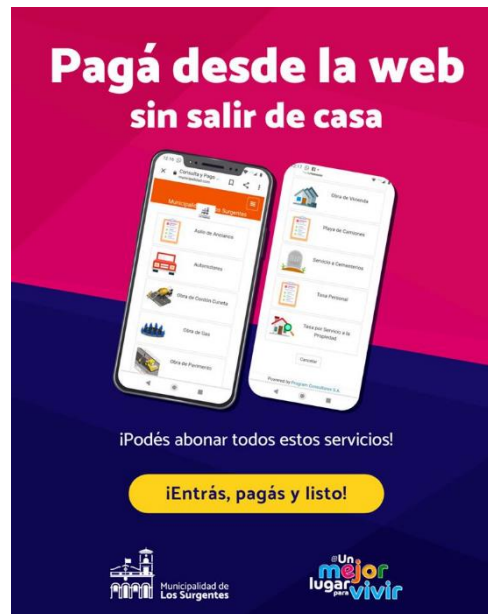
Pagá desde la web
sin salir de casa

Consulta y Pago

Municipalidad de Los Surgentes

Auto de Arrastre

Automotores

Obra de Cordón Cuneta

Obra de Gas

Obra de Pavimento

Obra de Vivienda

Playa de Camiones

Servicio a Cementerios

Total Personal

Tasa por Servicio a la Propiedad

Cancelar

Powered by Program Consultora S.A.

¡Podés abonar todos estos servicios!

¡Entrás, pagás y listo!

Municipalidad de Los Surgentes

#Un mejor lugar para vivir